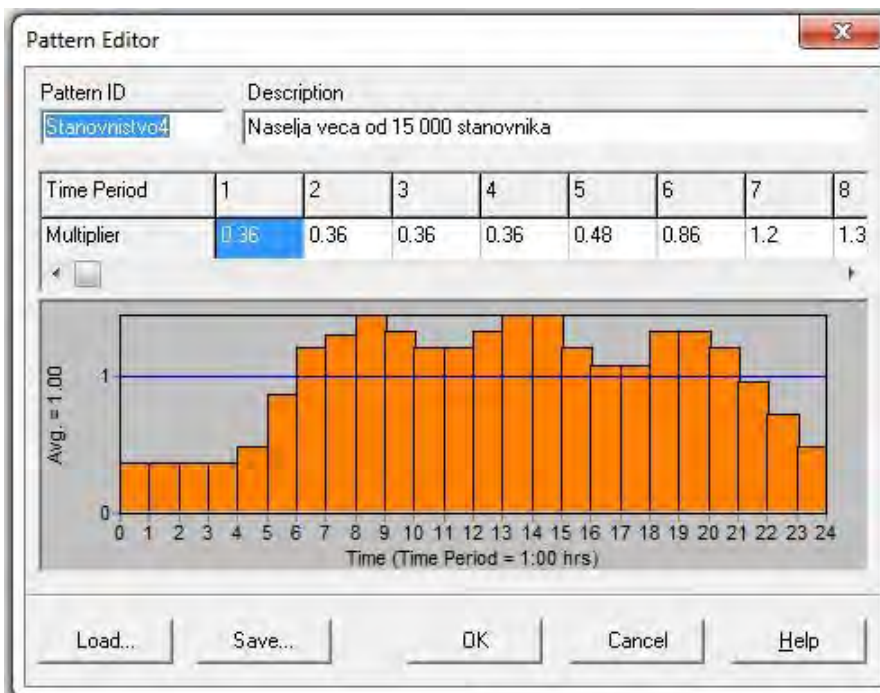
Pattern Editor

Pattern ID
Stanovnistvo4

Description
Naselja veca od 15 000 stanovnika

| Time Period | 1 | 2 | 3 | 4 | 5 | 6 | 7 | 8 |
|---|---|---|---|---|---|---|---|---|
| Multiplier | 0.36 | 0.36 | 0.36 | 0.36 | 0.48 | 0.86 | 1.2 | 1.3 |

Avg. = 1.00
1
0
0 1 2 3 4 5 6 7 8 9 10 11 12 13 14 15 16 17 18 19 20 21 22 23 24
Time (Time Period = 1:00 hrs)

Load... Save... OK Cancel Help